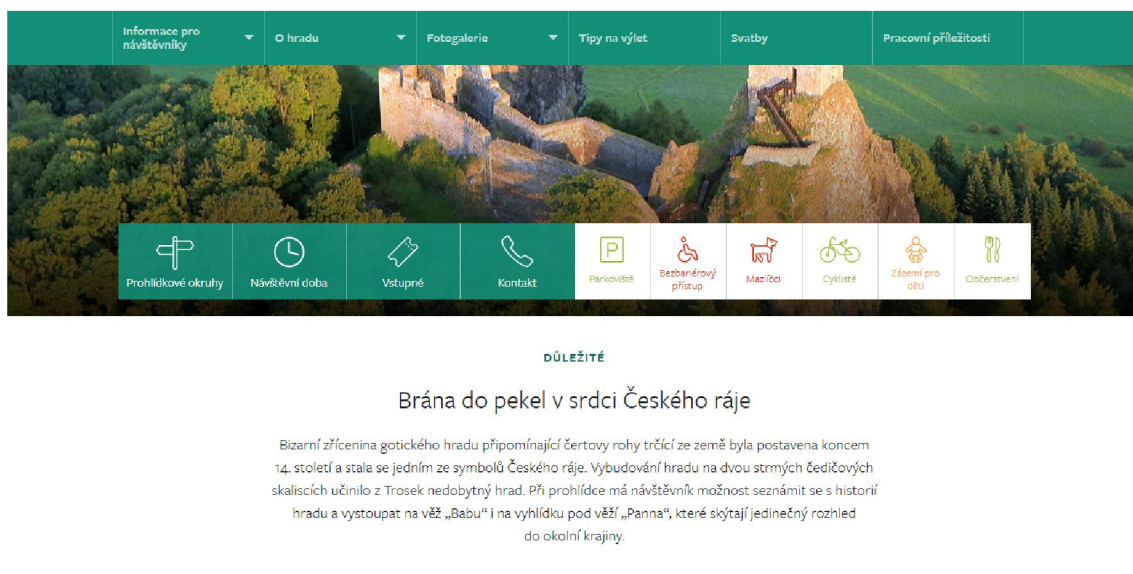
Informace pro návštěvníky
O hradu
Fotogalerie
Tipy na výlet
Svatby
Pracovní příležitosti

Prohlídkové okruhy
Návštěvní doba
Vstupné
Kontakt
Parkoviště
Bezbariérový přístup
Mazlíčci
Cyklisté
Zázemí pro děti
Občerstvení

DŮLEŽITÉ

Brána do pekel v srdci Českého ráje

Bizarní zřícenina gotického hradu připomínající čertovy rohy trčící ze země byla postavena koncem 14. století a stala se jedním ze symbolů Českého ráje. Vybudování hradu na dvou strmých čedičových skaliscích učinilo z Trosek nedobytný hrad. Při prohlídce má návštěvník možnost seznámit se s historií hradu a vystoupat na věž „Babu" i na vyhlídku pod věží „Panna", které skýtají jedinečný rozhled do okolní krajiny.